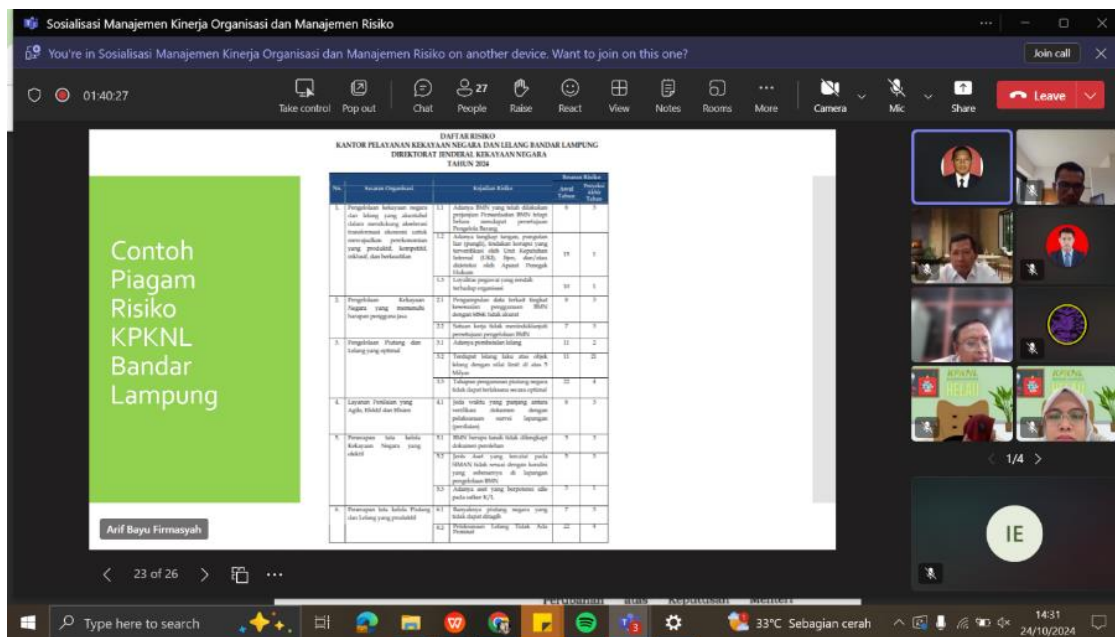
Sosialisasi Manajemen Kinerja Organisasi dan Manajemen Risiko

You're in Sosialisasi Manajemen Kinerja Organisasi dan Manajemen Risiko on another device. Want to join on this one?

Join call

01:40:27

Take control Pop out Chat 27 People Raise React View Notes Rooms More Camera Mic Share Leave

DAFTAR RISIKO
KANTOR PELAYANAN KEKAYAAN NEGARA DAN LELANG BANDAR LAMPUNG
DIREKTORAT JENDERAL KEKAYAAN NEGARA
TAHUN 2024

| No. | Sasaran Organisasi | Kejadian Risiko | | Besaran Risiko Awal Tahun | Besaran Risiko Periode akhir Tahun |
|---|---|---|---|---|---|
| 1. | Pengelolaan kekayaan negara dan lelang yang akuntabel dalam mendukung akselerasi transformasi ekonomi untuk mewujudkan perekonomian yang produktif, kompetitif, inklusif, dan berkeadilan | 1.1 | Adanya BMN yang telah dilakukan perjanjian Pemanfaatan BMN tetapi belum membayar pembayaran Pengelola Barang | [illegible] | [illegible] |
| | | 1.2 | Adanya tangkap tangan, pungutan liar (pungli), tindakan korupsi yang terverifikasi oleh Unit Kepatuhan Internal (UKI), Itjen, dan/atau diputuskan oleh Aparat Penegak Hukum | 15 | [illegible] |
| | | 1.3 | Loyalitas pegawai yang rendah terhadap organisasi | 10 | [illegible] |
| 2. | Pengelolaan Kekayaan Negara yang memenuhi harapan pengguna jasa | 2.1 | Pengumpulan data terkait tingkat kesesuaian penggunaan BMN dengan tidak valid | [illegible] | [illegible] |
| | | 2.2 | Satuan kerja tidak menindaklanjuti pemberitahuan pengelolaan BMN | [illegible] | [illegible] |
| 3. | Pengelolaan Piutang dan Lelang yang optimal | 3.1 | Adanya pembatalan lelang | 11 | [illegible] |
| | | 3.2 | Terdapat lelang laku atas objek lelang dengan nilai limit di atas 5 Miliar | 11 | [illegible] |
| | | 3.3 | Tahapan pengurusan piutang negara tidak dapat terlaksana secara optimal | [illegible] | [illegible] |
| 4. | Layanan Penilaian yang Agile, Efektif dan Efisien | 4.1 | Jeda waktu yang panjang antara verifikasi dokumen dengan pelaksanaan survei lapangan (penilaian) | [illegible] | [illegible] |
| 5. | Penerapan tata kelola Kekayaan Negara yang efektif | 5.1 | BMN berupa tanah tidak dilengkapi dokumen penelitian | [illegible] | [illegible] |
| | | 5.2 | Jenis Aset yang tercatat pada SIMAN tidak sesuai dengan kondisi yang sebenarnya di lapangan pengelolaan BMN | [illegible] | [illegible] |
| | | 5.3 | Adanya aset yang berpotensi idle pada satker K/L | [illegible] | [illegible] |
| 6. | Penerapan tata kelola Piutang dan Lelang yang produktif | 6.1 | Banyaknya piutang negara yang tidak dapat ditagih | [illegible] | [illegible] |
| | | 6.2 | Pelaksanaan Lelang Tidak Ada Peminat | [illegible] | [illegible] |

Contoh Piagam Risiko KPKNL Bandar Lampung

Arif Bayu Firmasyah

23 of 26

1/4

IE

KPKNL

Perubahan atas Keputusan Menteri

Type here to search

33°C Sebagian cerah

14:31
24/10/2024